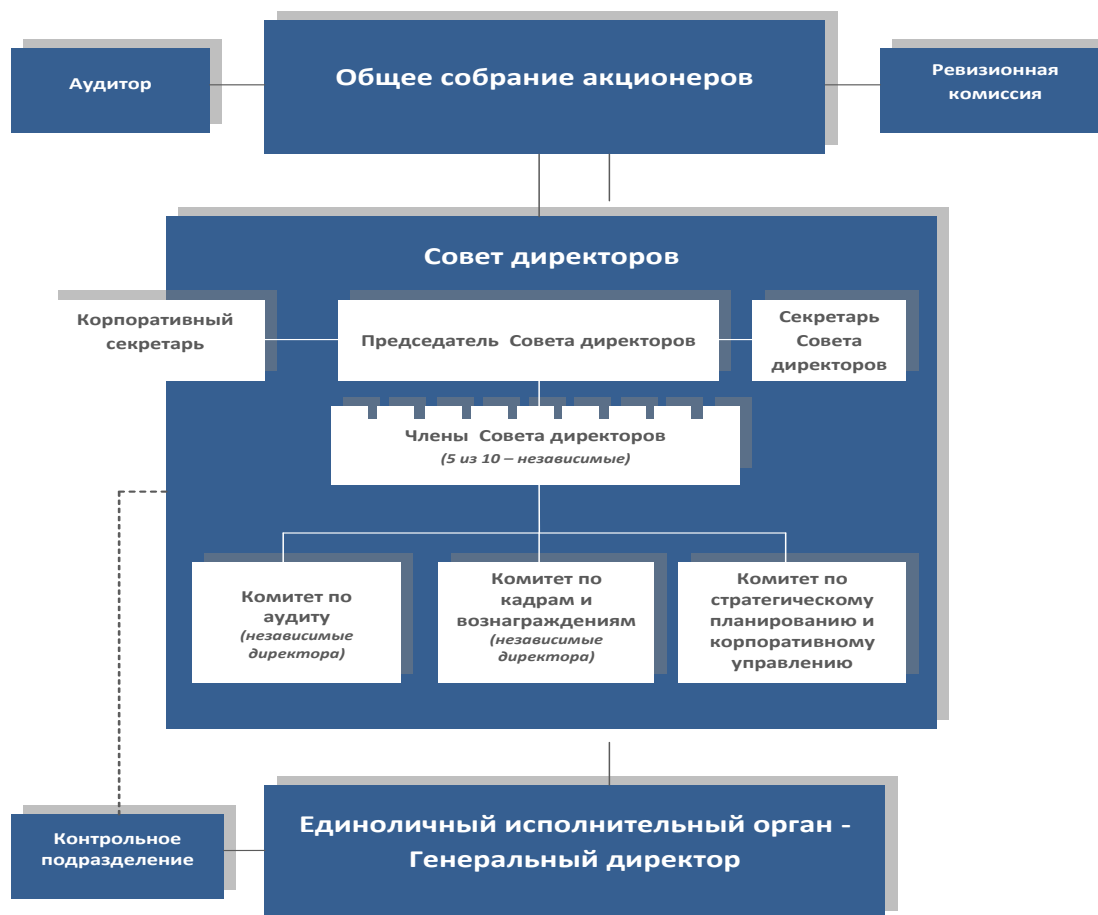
Аудитор

Общее собрание акционеров

Ревизионная комиссия

Совет директоров

Корпоративный секретарь

Председатель Совета директоров

Секретарь Совета директоров

Члены Совета директоров
(5 из 10 – независимые)

Комитет по аудиту
(независимые директора)

Комитет по кадрам и вознаграждениям
(независимые директора)

Комитет по стратегическому планированию и корпоративному управлению

Контрольное подразделение

Единоличный исполнительный орган - Генеральный директор